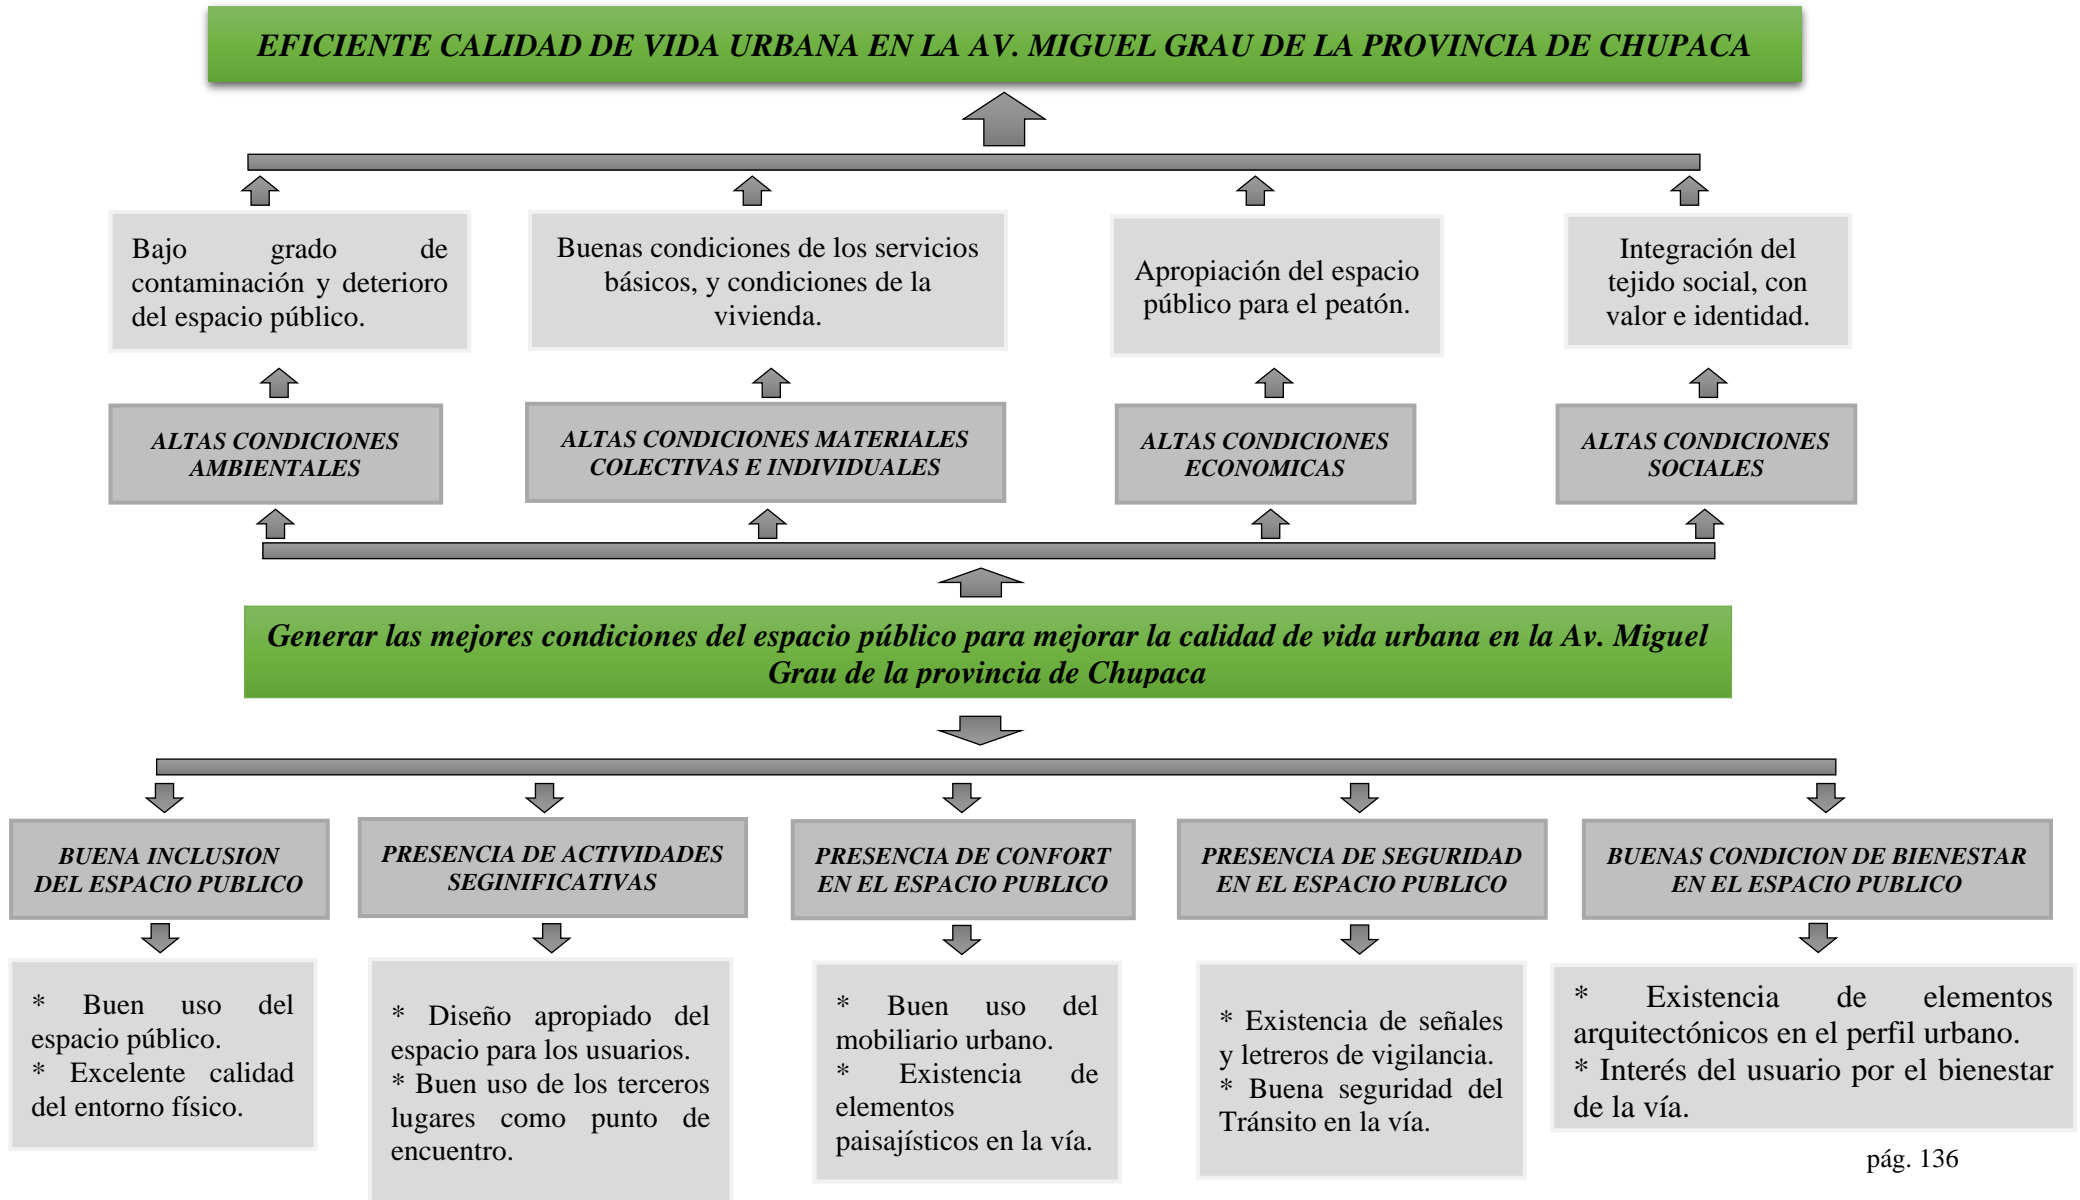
EFICIENTE CALIDAD DE VIDA URBANA EN LA AV. MIGUEL GRAU DE LA PROVINCIA DE CHUPACA

Bajo grado de contaminación y deterioro del espacio público.

Buenas condiciones de los servicios básicos, y condiciones de la vivienda.

Apropiación del espacio público para el peatón.

Integración del tejido social, con valor e identidad.

ALTAS CONDICIONES AMBIENTALES

ALTAS CONDICIONES MATERIALES COLECTIVAS E INDIVIDUALES

ALTAS CONDICIONES ECONOMICAS

ALTAS CONDICIONES SOCIALES

Generar las mejores condiciones del espacio público para mejorar la calidad de vida urbana en la Av. Miguel Grau de la provincia de Chupaca

BUENA INCLUSION DEL ESPACIO PUBLICO

PRESENCIA DE ACTIVIDADES SEGINIFICATIVAS

PRESENCIA DE CONFORT EN EL ESPACIO PUBLICO

PRESENCIA DE SEGURIDAD EN EL ESPACIO PUBLICO

BUENAS CONDICION DE BIENESTAR EN EL ESPACIO PUBLICO

* Buen uso del espacio público.
* Excelente calidad del entorno físico.

* Diseño apropiado del espacio para los usuarios.
* Buen uso de los terceros lugares como punto de encuentro.

* Buen uso del mobiliario urbano.
* Existencia de elementos paisajísticos en la vía.

* Existencia de señales y letreros de vigilancia.
* Buena seguridad del Tránsito en la vía.

* Existencia de elementos arquitectónicos en el perfil urbano.
* Interés del usuario por el bienestar de la vía.

pág. 136